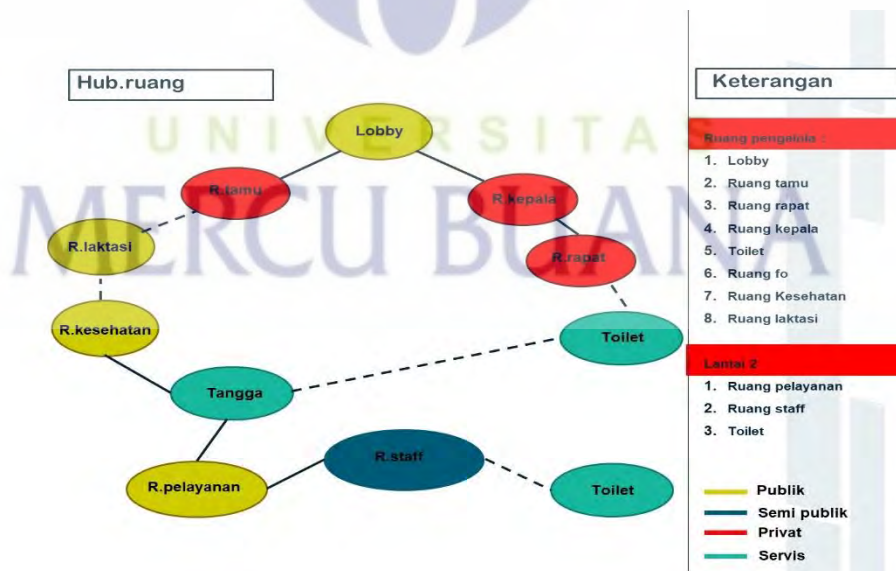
Hub.ruang

UNIVERSITAS MERCU BUANA

Lobby

R.tamu

R.kepala

R.laktasi

R.rapat

R.kesehatan

Toilet

Tangga

R.staff

R.pelayanan

Toilet

Keterangan

Ruang pengelola :

1. Lobby
2. Ruang tamu
3. Ruang rapat
4. Ruang kepala
5. Toilet
6. Ruang fo
7. Ruang Kesehatan
8. Ruang laktasi

Lantai 2

1. Ruang pelayanan
2. Ruang staff
3. Toilet

Publik
Semi publik
Privat
Servis